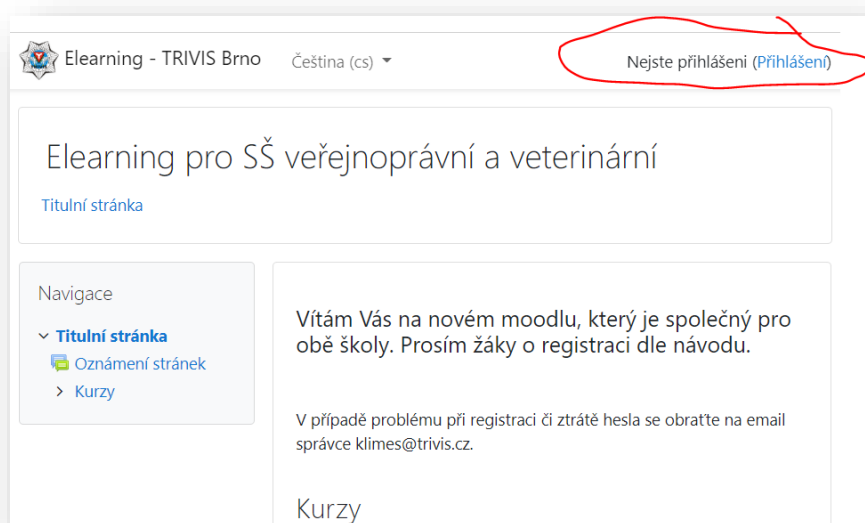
Elearning - TRIVIS Brno
Čeština (cs)
Nejste přihlášeni (Přihlášení)

Elearning pro SŠ veřejnoprávní a veterinární

Titulní stránka

Navigace
Titulní stránka
Oznámení stránek
Kurzy

Vítám Vás na novém moodlu, který je společný pro obě školy. Prosím žáky o registraci dle návodu.

V případě problému při registraci či ztrátě hesla se obraťte na email správce klimes@trivis.cz.

Kurzy